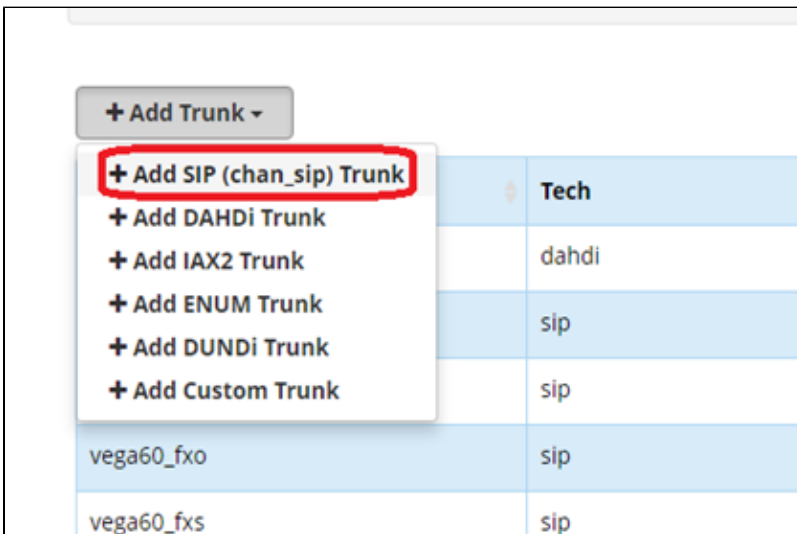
+ Add Trunk ▾

+ Add SIP (chan_sip) Trunk
+ Add DAHDi Trunk
+ Add IAX2 Trunk
+ Add ENUM Trunk
+ Add DUNDi Trunk
+ Add Custom Trunk

| | Tech |
|---|---|
| | dahdi |
| | sip |
| | sip |
| vega60_fxo | sip |
| vega60_fxs | sip |